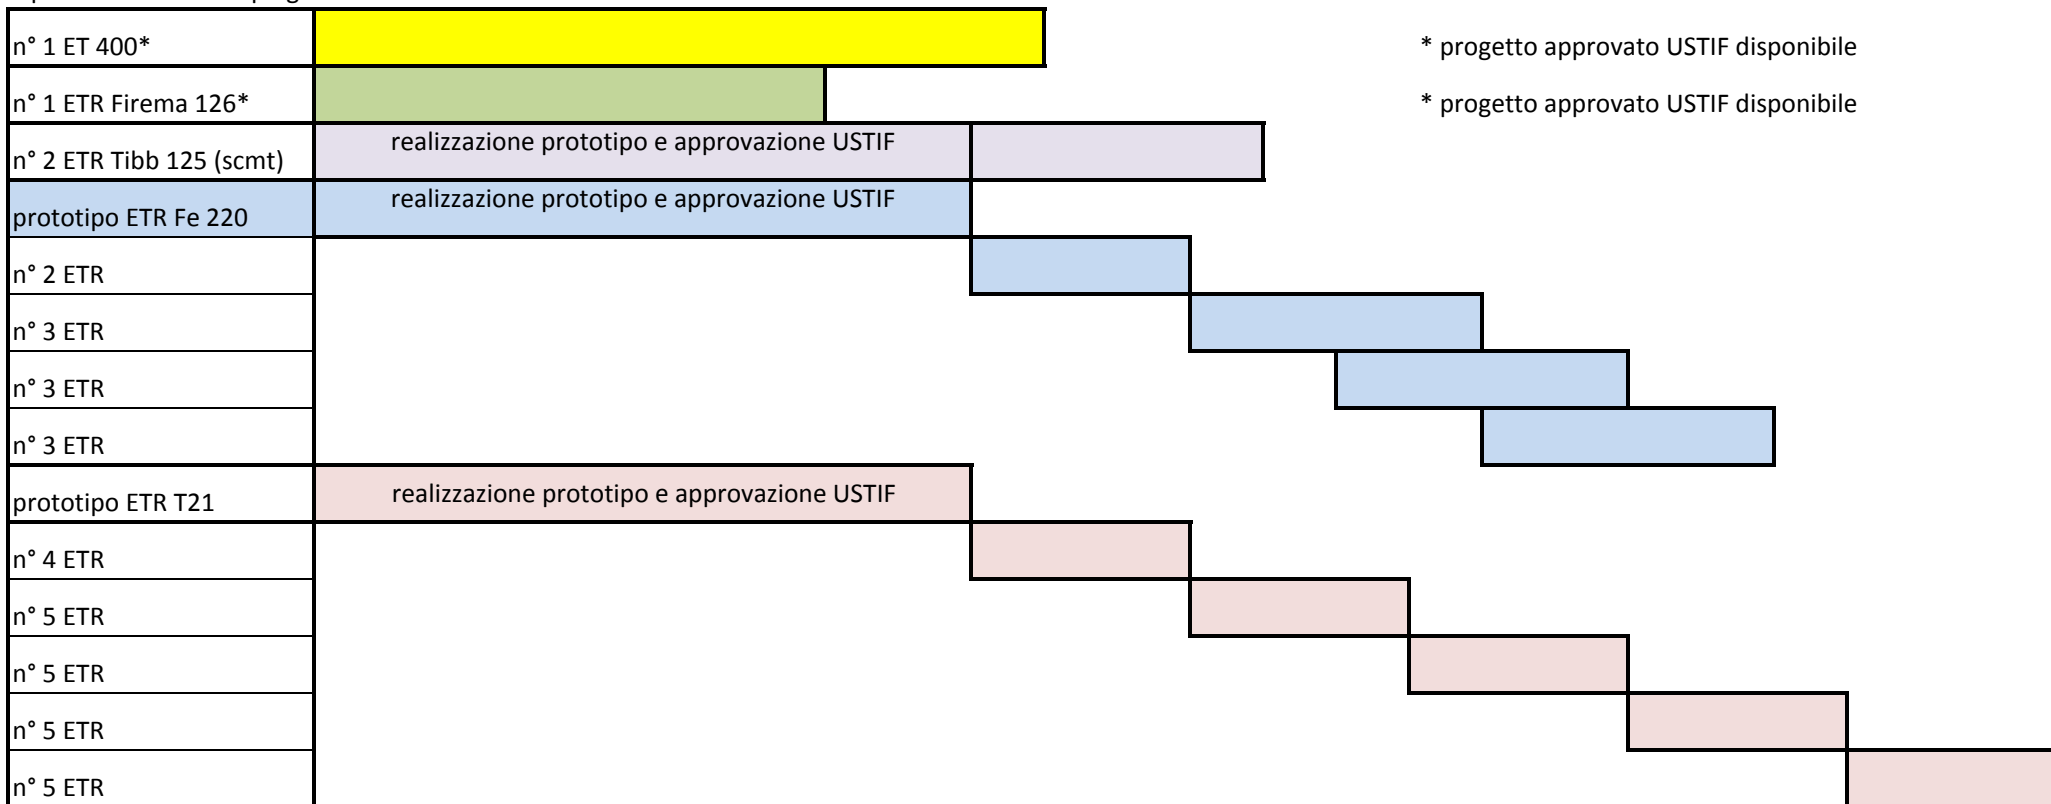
n° 1 ET 400*

* progetto approvato USTIF disponibile

n° 1 ETR Firema 126*

* progetto approvato USTIF disponibile

n° 2 ETR Tibb 125 (scmt)

realizzazione prototipo e approvazione USTIF

prototipo ETR Fe 220

realizzazione prototipo e approvazione USTIF

n° 2 ETR

n° 3 ETR

n° 3 ETR

n° 3 ETR

prototipo ETR T21

realizzazione prototipo e approvazione USTIF

n° 4 ETR

n° 5 ETR

n° 5 ETR

n° 5 ETR

n° 5 ETR